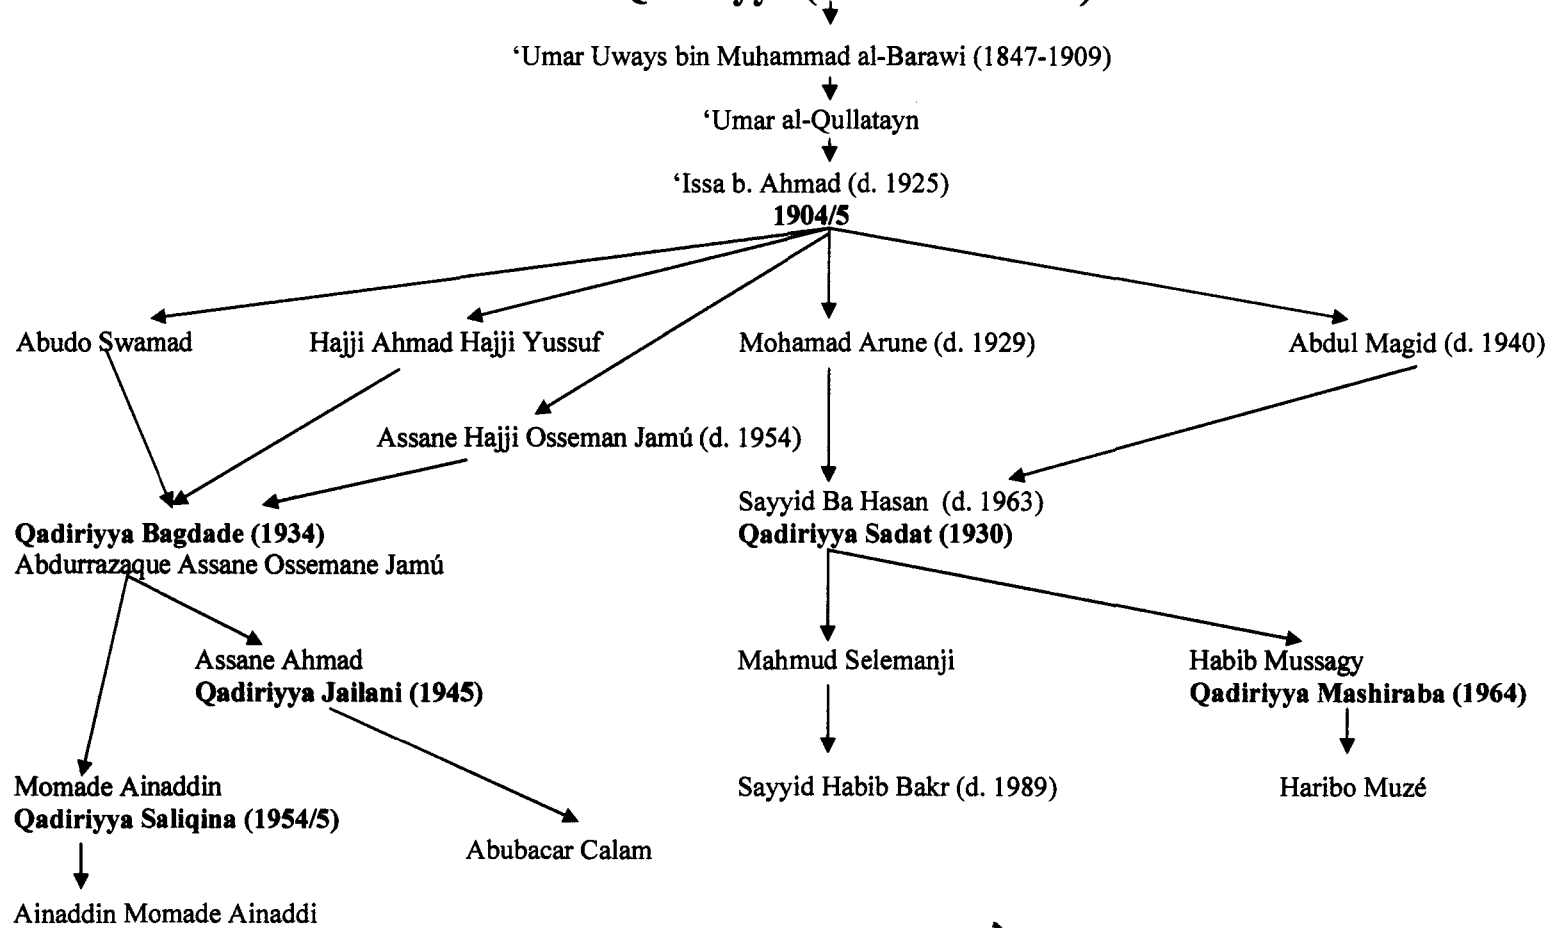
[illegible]

'Umar Uways bin Muhammad al-Barawi (1847-1909)

'Umar al-Qullatayn

'Issa b. Ahmad (d. 1925)
**1904/5**

Abudo Swamad

Hajji Ahmad Hajji Yussuf

Mohamad Arune (d. 1929)

Abdul Magid (d. 1940)

Assane Hajji Osseman Jamú (d. 1954)

Sayyid Ba Hasan (d. 1963)
**Qadiriyya Sadat (1930)**

**Qadiriyya Bagdade (1934)**
Abdurrazaque Assane Ossemane Jamú

Assane Ahmad
**Qadiriyya Jailani (1945)**

Mahmud Selemanji

Habib Mussagy
**Qadiriyya Mashiraba (1964)**

Momade Ainaddin
**Qadiriyya Saliqina (1954/5)**

Sayyid Habib Bakr (d. 1989)

Haribo Muzé

Abubacar Calam

Ainaddin Momade Ainaddi